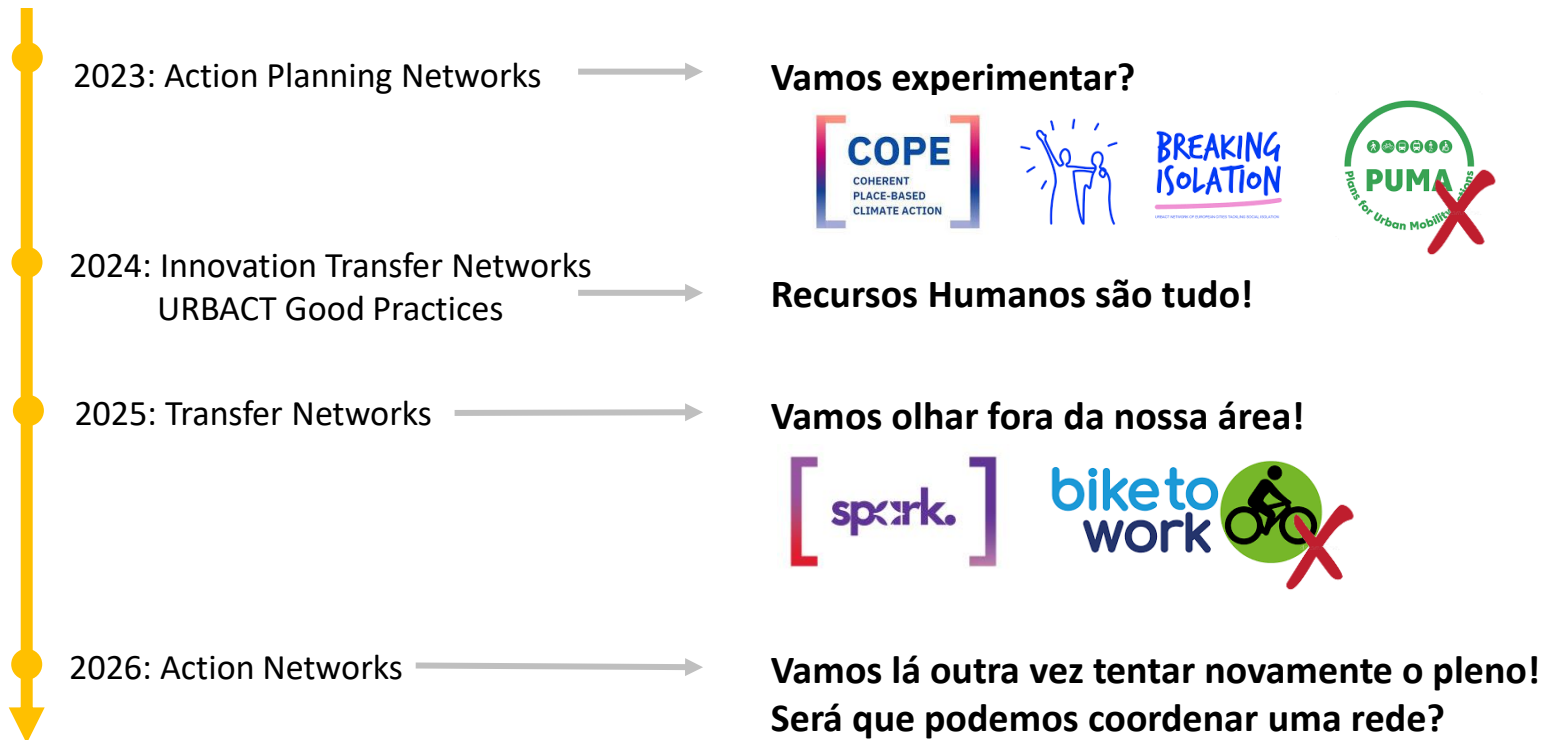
2023: Action Planning Networks

Vamos experimentar?

COPE
COHERENT PLACE-BASED CLIMATE ACTION

BREAKING ISOLATION

URBACT NETWORK OF EUROPEAN CITIES TACKLING SOCIAL ISOLATION

PUMA
Plans for Urban Mobility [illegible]

2024: Innovation Transfer Networks
URBACT Good Practices

Recursos Humanos são tudo!

2025: Transfer Networks

Vamos olhar fora da nossa área!

spark.

bike to work

2026: Action Networks

Vamos lá outra vez tentar novamente o pleno!
Será que podemos coordenar uma rede?